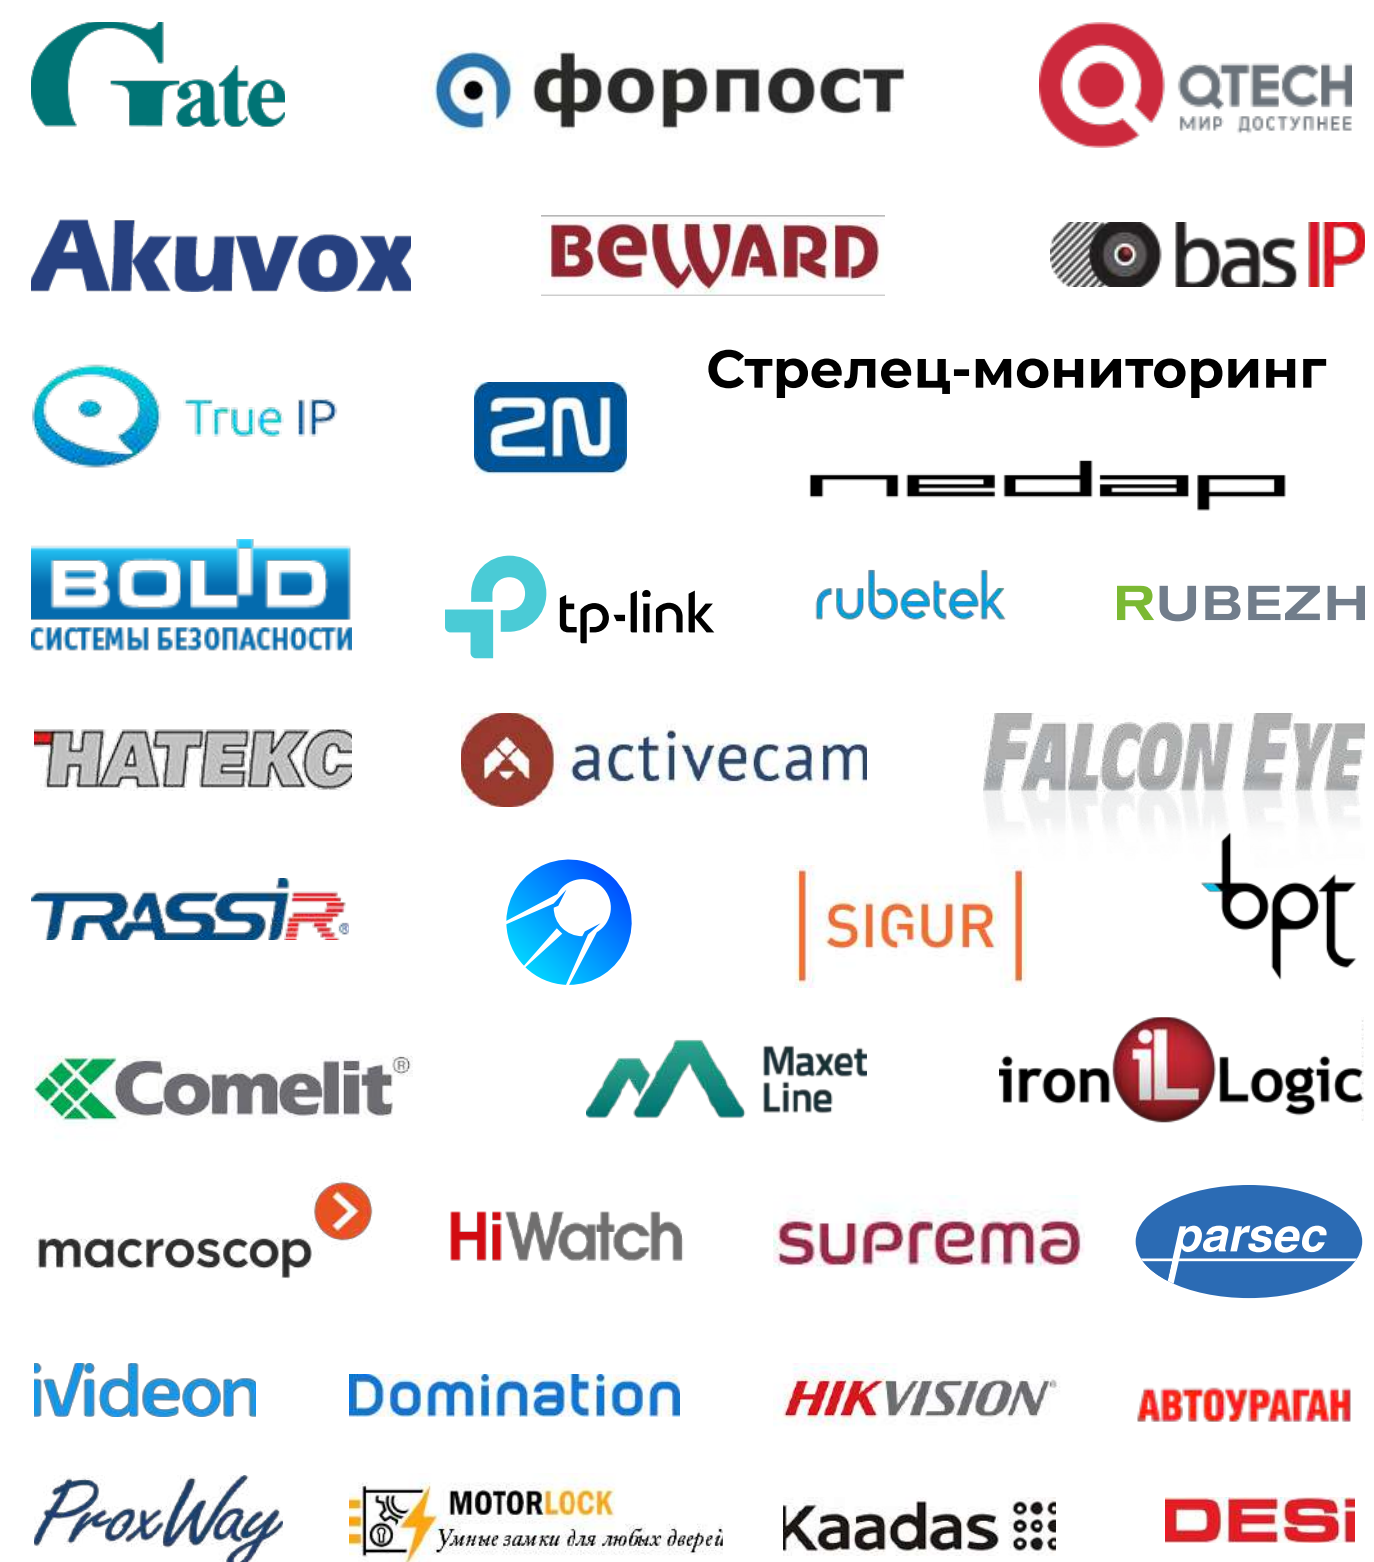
Gate

форпост

QTECH
МИР ДОСТУПНЕЕ

Akuvox

BeWARD

bas IP

True IP

2N

Стрелец-мониторинг

nedap

BOLID
СИСТЕМЫ БЕЗОПАСНОСТИ

tp-link

rubetek

RUBEZH

НАТЕКС

activecam

FALCON EYE

TRASSIR

SIGUR

bpt

Comelit

Maxet Line

ironLogic

macroscop

HiWatch

suprema

parsec

iVideon

Domination

HIKVISION

АВТОУРАГАН

ProxWay

MOTORLOCK
Умные замки для любых дверей

Kaadas

DESi